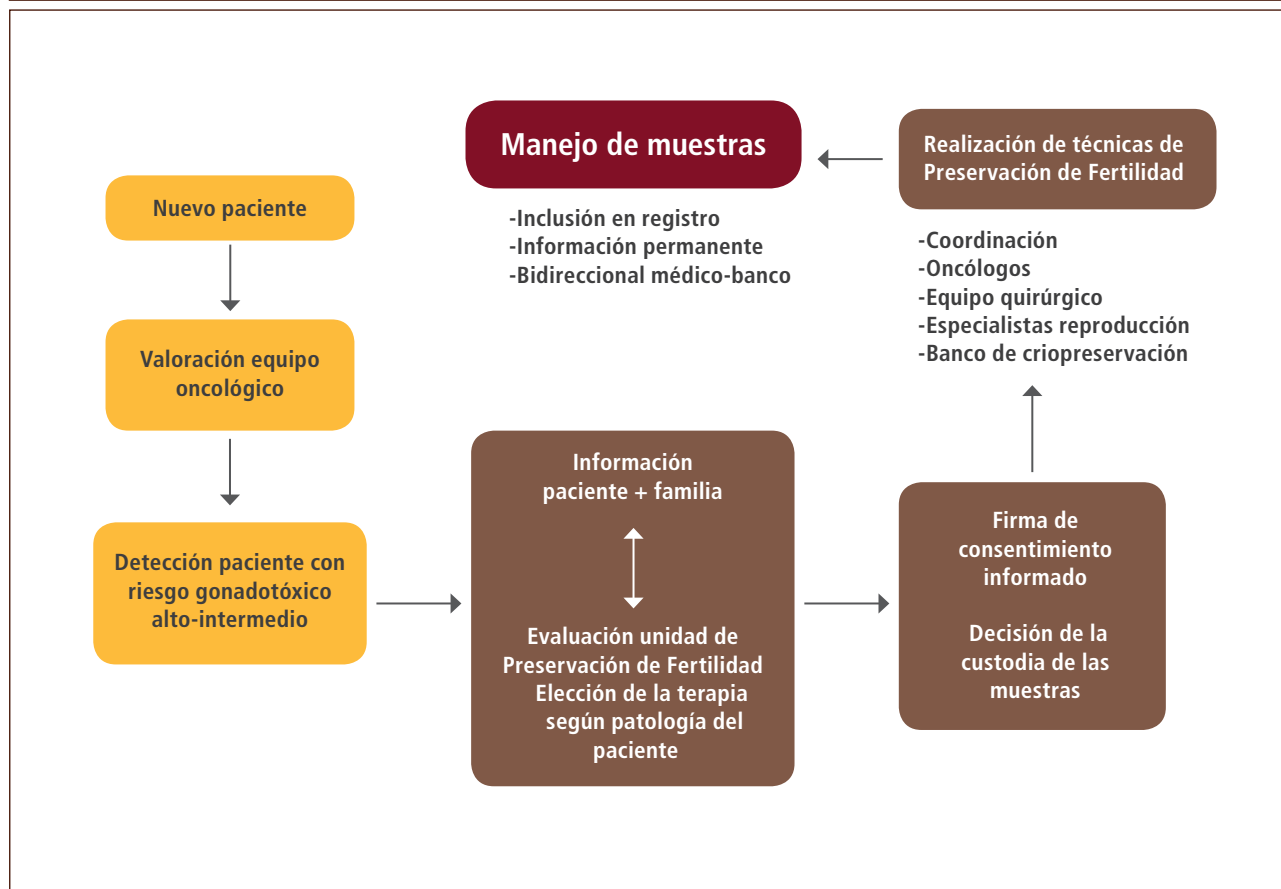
Manejo de muestras

-Inclusión en registro
-Información permanente
-Bidireccional médico-banco

Realización de técnicas de Preservación de Fertilidad

-Coordinación
-Oncólogos
-Equipo quirúrgico
-Especialistas reproducción
-Banco de criopreservación

Nuevo paciente

Valoración equipo oncológico

Detección paciente con riesgo gonadotóxico alto-intermedio

Información paciente + familia

Evaluación unidad de Preservación de Fertilidad Elección de la terapia según patología del paciente

Firma de consentimiento informado

Decisión de la custodia de las muestras